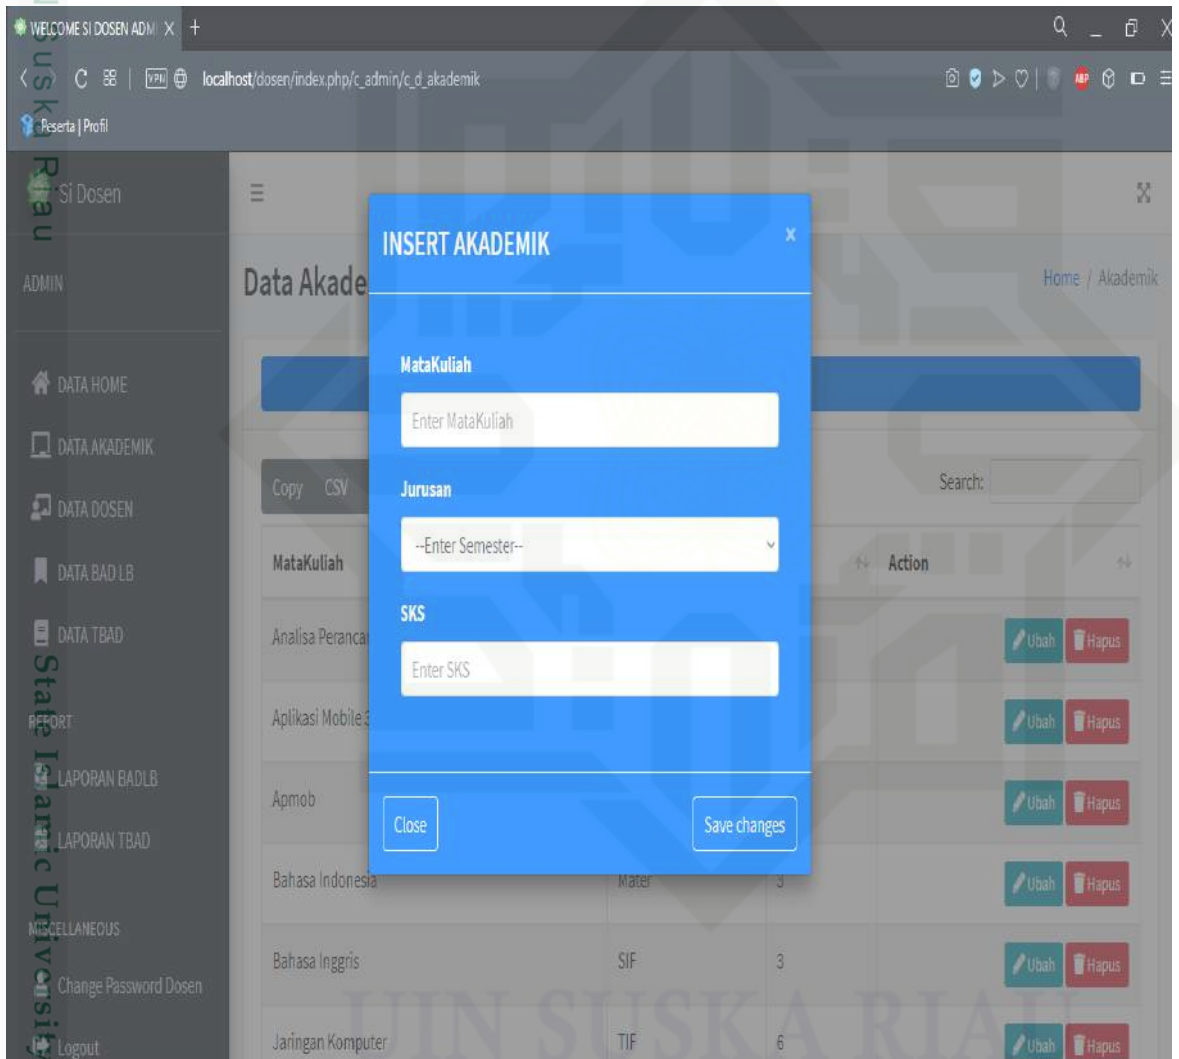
WELCOME SI DOSEN ADM X +

localhost/dosen/index.php/c_admin/c_d_akademik

Peserta | Profil

Si Dosen

ADMIN

DATA HOME

DATA AKADEMIK

DATA DOSEN

DATA BAD LB

DATA TBAD

REPORT

LAPORAN BADLB

LAPORAN TBAD

MISCELLANEOUS

Change Password Dosen

Logout

Data Akade

Home / Akademik

Copy CSV

Search:

| MataKuliah | | | Action |
|---|---|---|---|
| Analisa Peranca | | | Ubah Hapus |
| Aplikasi Mobile | | | Ubah Hapus |
| Apmob | | | Ubah Hapus |
| Bahasa Indonesia | Mater | 3 | Ubah Hapus |
| Bahasa Inggris | SIF | 3 | Ubah Hapus |
| Jaringan Komputer | TIF | 6 | Ubah Hapus |

INSERT AKADEMIK

×

MataKuliah

Enter MataKuliah

Jurusan

--Enter Semester--

SKS

Enter SKS

Close

Save changes

State Islamic University

UIN SUSKA RIAU